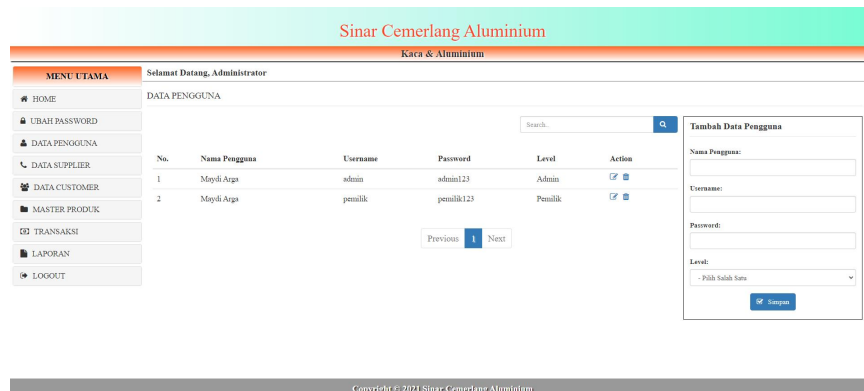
Sinar Cemerlang Aluminium

Kaca & Aluminium

MENU UTAMA

HOME
UBAH PASSWORD
DATA PENGGUNA
DATA SUPPLIER
DATA CUSTOMER
MASTER PRODUK
TRANSAKSI
LAPORAN
LOGOUT

Selamat Datang, Administrator

DATA PENGGUNA

Search..

| No. | Nama Pengguna | Username | Password | Level | Action |
|---|---|---|---|---|---|
| 1 | Maydi Arga | admin | admin123 | Admin | |
| 2 | Maydi Arga | pemilik | pemilik123 | Pemilik | |

Previous 1 Next

Tambah Data Pengguna

Nama Pengguna:

Username:

Password:

Level:

- Pilih Salah Satu

Simpan

Copyright © 2021 Sinar Cemerlang Aluminium